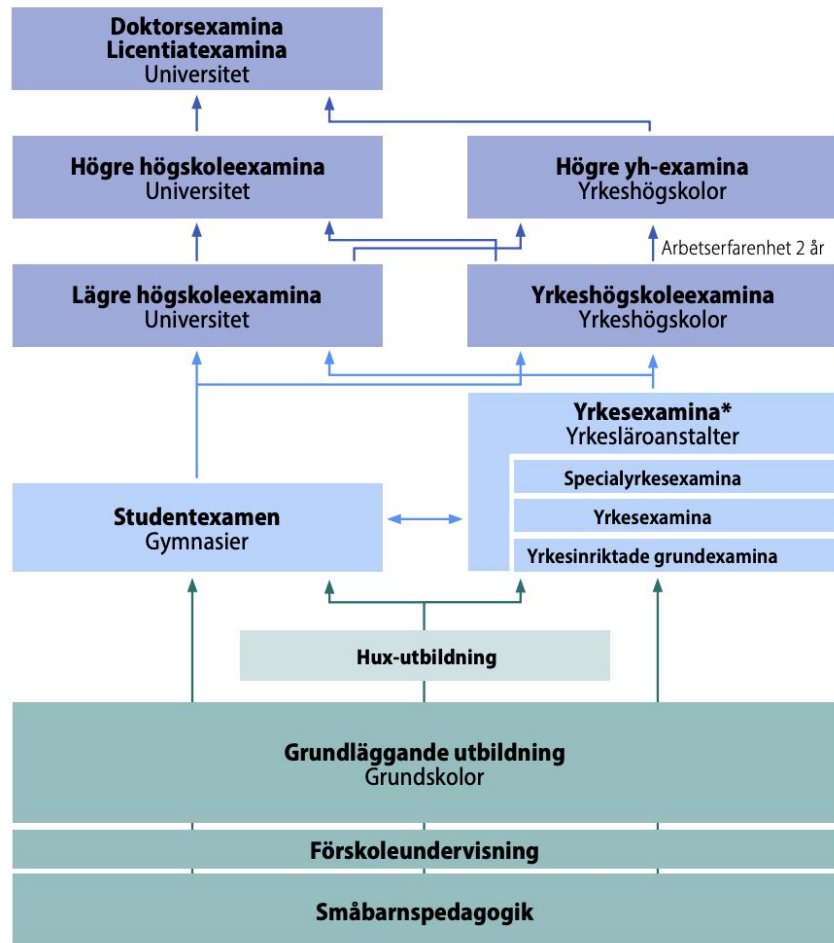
Doktorsexamina
Licentiatexamina
Universitet

Högre högskoleexamina
Universitet

Högre yh-examina
Yrkeshögskolor

Arbetserfarenhet 2 år

Lägre högskoleexamina
Universitet

Yrkeshögskoleexamina
Yrkeshögskolor

Yrkesexamina*
Yrkesläroanstalter

Specialyrkesexamina

Yrkesexamina

Yrkesinriktade grundexamina

Studentexamen
Gymnasier

Hux-utbildning

Grundläggande utbildning
Grundskolor

Förskoleundervisning

Småbarnspedagogik